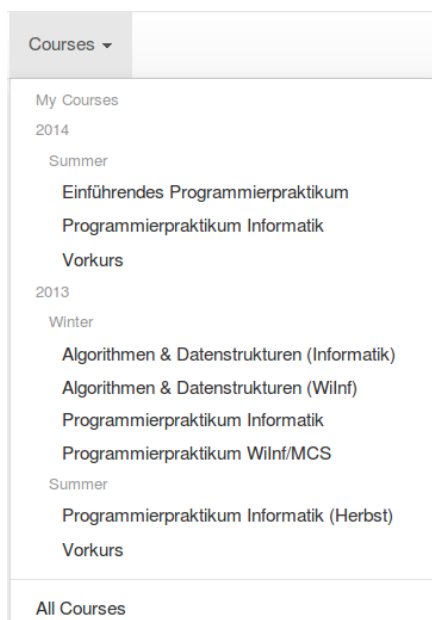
Courses

My Courses
2014
Summer
Einführendes Programmierpraktikum
Programmierpraktikum Informatik
Vorkurs
2013
Winter
Algorithmen & Datenstrukturen (Informatik)
Algorithmen & Datenstrukturen (WiInf)
Programmierpraktikum Informatik
Programmierpraktikum WiInf/MCS
Summer
Programmierpraktikum Informatik (Herbst)
Vorkurs

All Courses